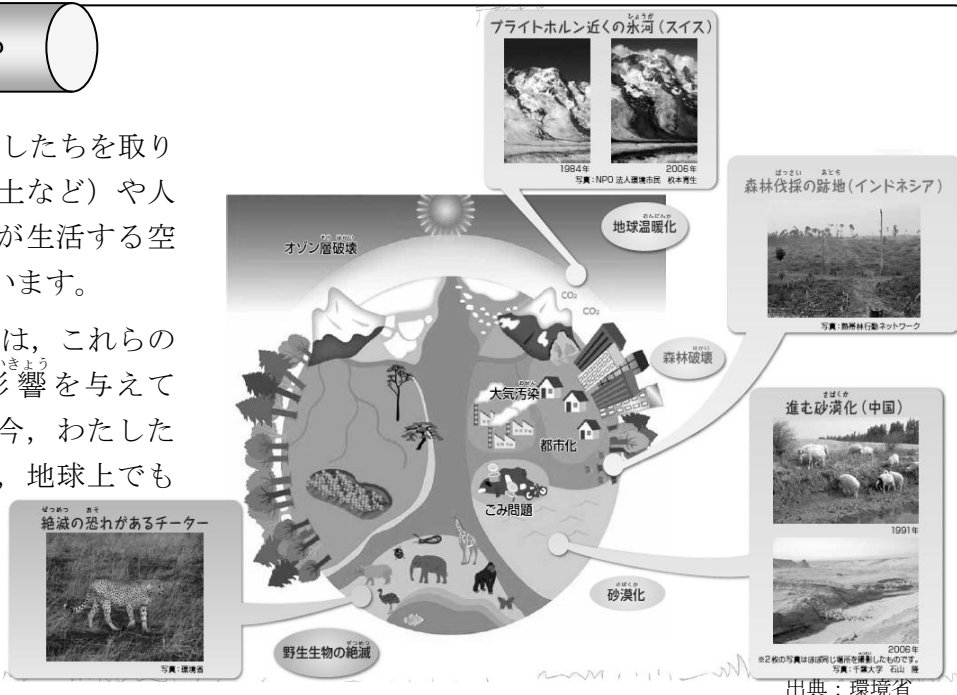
したちを取り
土など）や人
が生活する空
います。

は，これらの
影響を与えて
今，わたした
，地球上でも

ブライトホルン近くの氷河（スイス）
1984年
2006年
写真：NPO 法人環境市民　杉本育生

森林伐採の跡地（インドネシア）
写真：熱帯林行動ネットワーク

地球温暖化
オゾン層破壊
$CO_2$
$CO_2$
森林破壊
大気汚染
都市化
ごみ問題

進む砂漠化（中国）
1991年
2006年
※2枚の写真はほぼ同じ場所を撮影したものです。
写真：千葉大学　石山　隆

絶滅の恐れがあるチーター
写真：環境省

砂漠化
野生生物の絶滅

出典：環境省